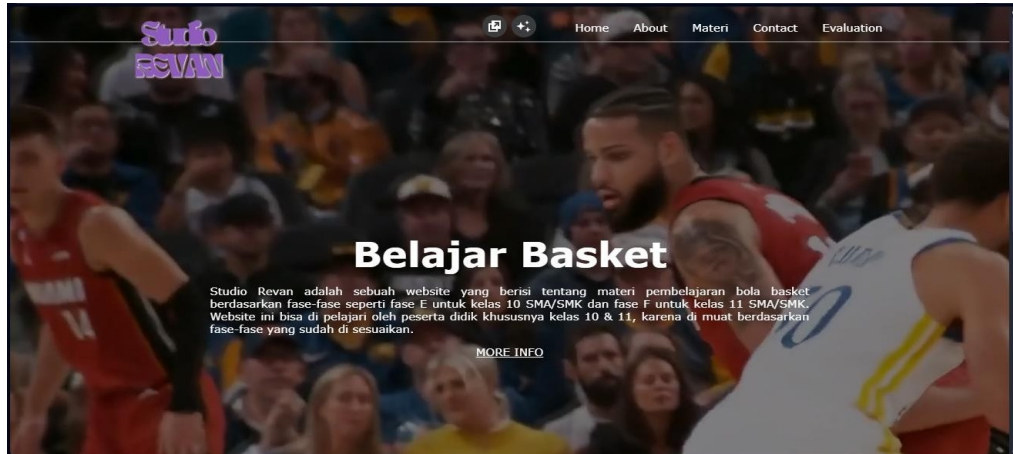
Studio REVAN

Home About Materi Contact Evaluation

Belajar Basket

Studio Revan adalah sebuah website yang berisi tentang materi pembelajaran bola basket berdasarkan fase-fase seperti fase E untuk kelas 10 SMA/SMK dan fase F untuk kelas 11 SMA/SMK. Website ini bisa di pelajari oleh peserta didik khususnya kelas 10 & 11, karena di muat berdasarkan fase-fase yang sudah di sesuaikan.

MORE INFO